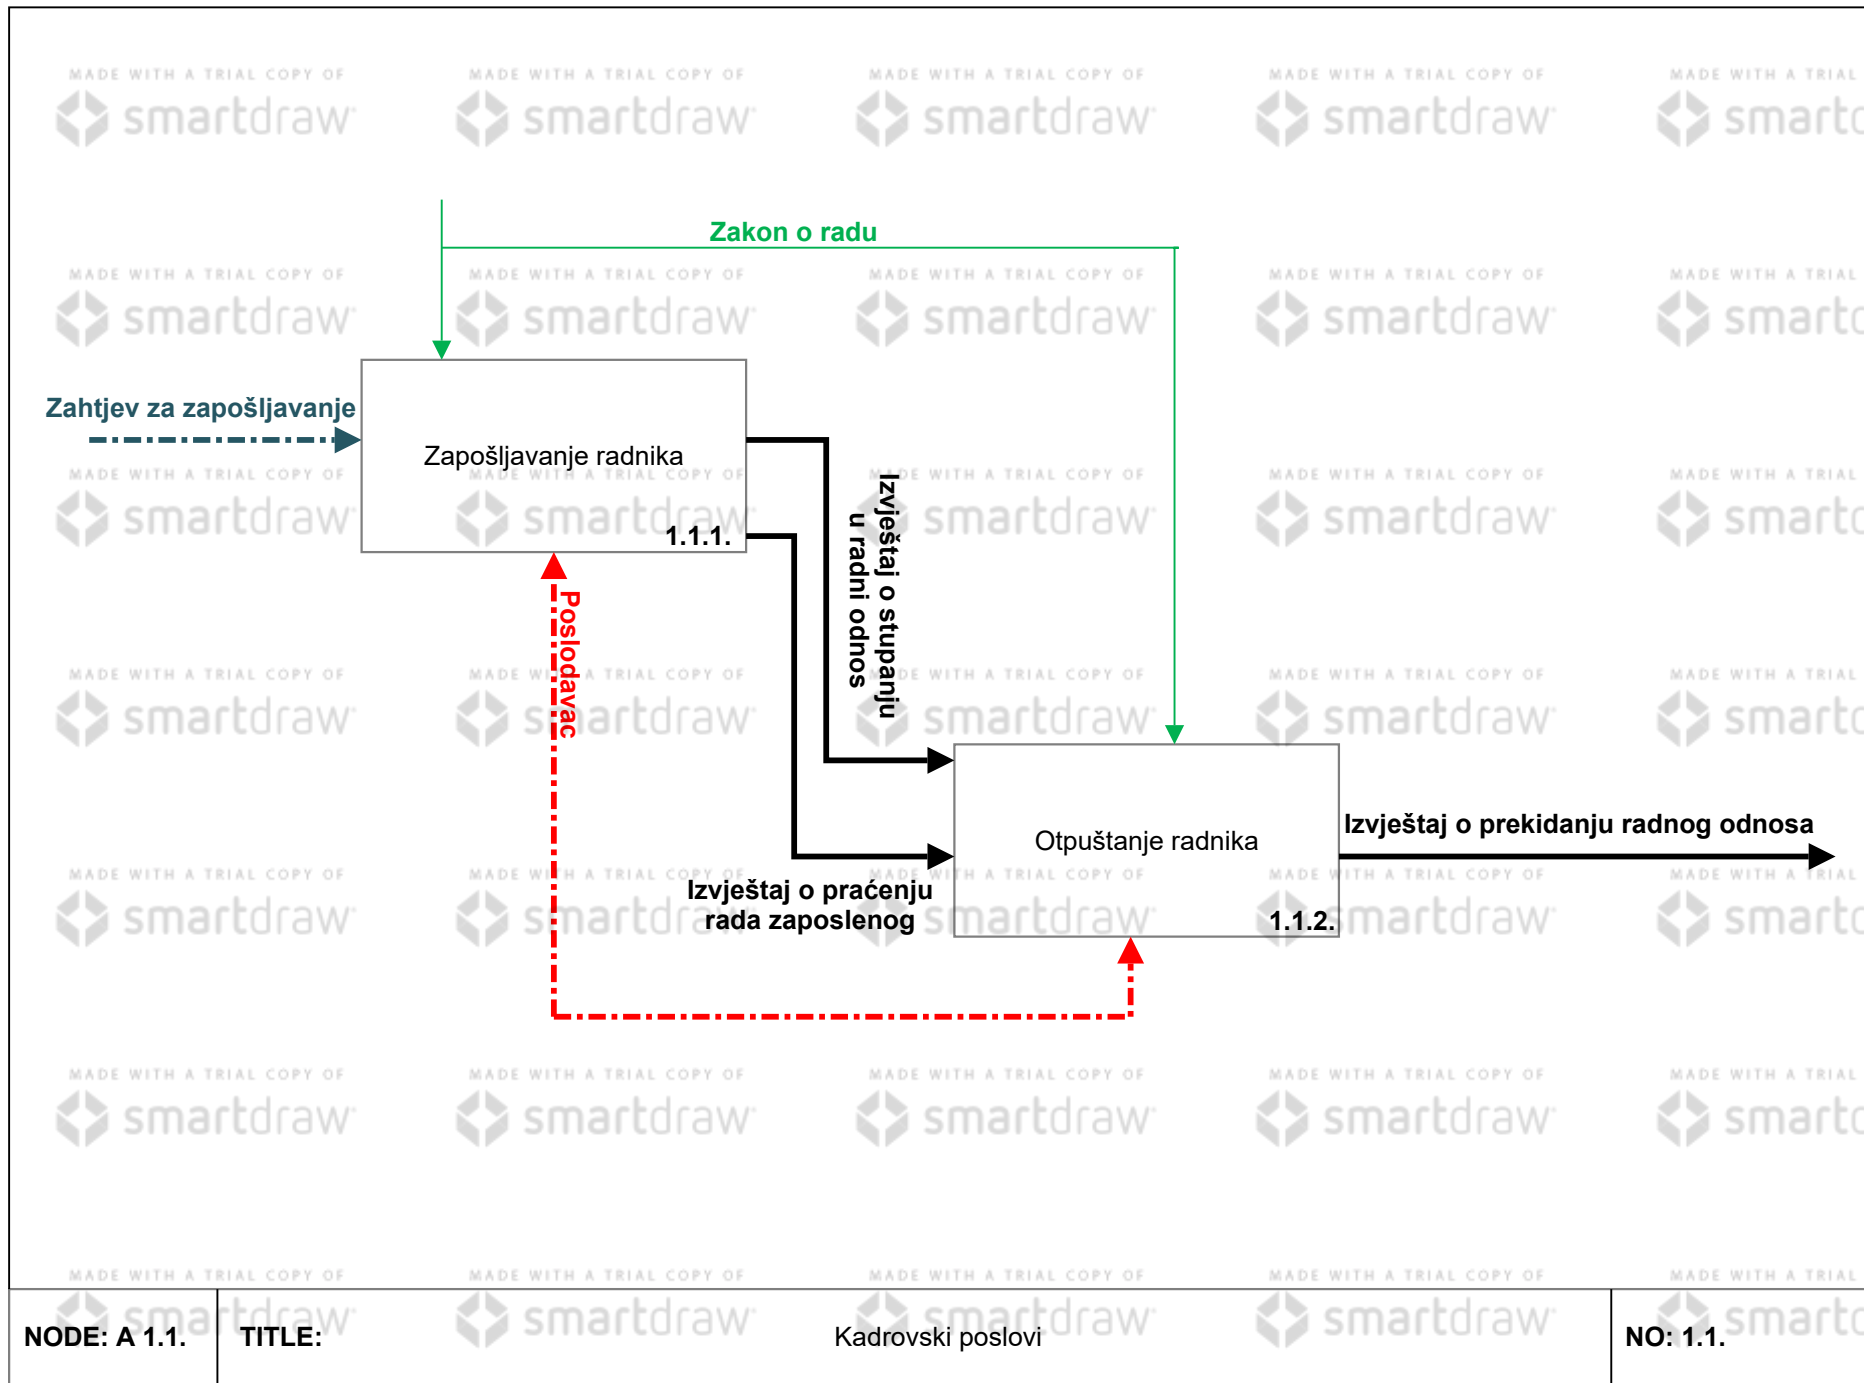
Zakon o radu

Zahtjev za zapošljavanje

Zapošljavanje radnika

1.1.1.

Izvještaj o stupanju u radni odnos

Poslodavac

Otpuštanje radnika

1.1.2.

Izvještaj o prekidanju radnog odnosa

Izvještaj o praćenju rada zaposlenog

NODE: A 1.1.

TITLE:

Kadrovski poslovi

NO: 1.1.

MADE WITH A TRIAL COPY OF smartdraw